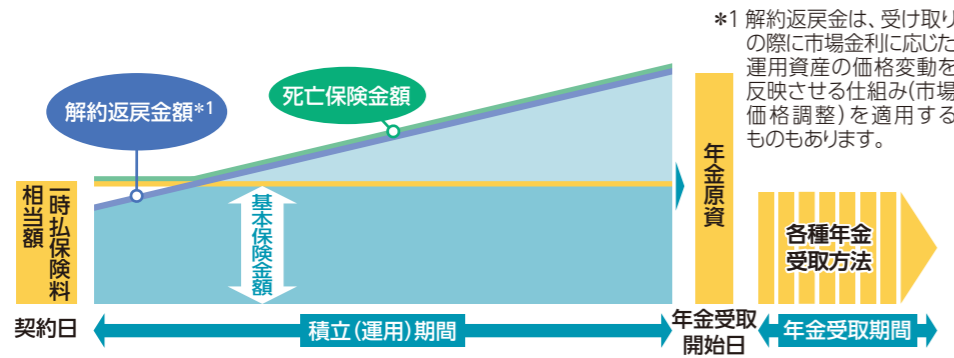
＊1 解約返戻金は、受け取り の際に市場金利に応じた 運用資産の価格変動を 反映させる仕組み(市場 価格調整)を適用する ものもあります。

解約返戻金額＊1

死亡保険金額

一時払保険料相当額

基本保険金額

年金原資

各種年金受取方法

契約日

積立(運用)期間

年金受取開始日

年金受取期間